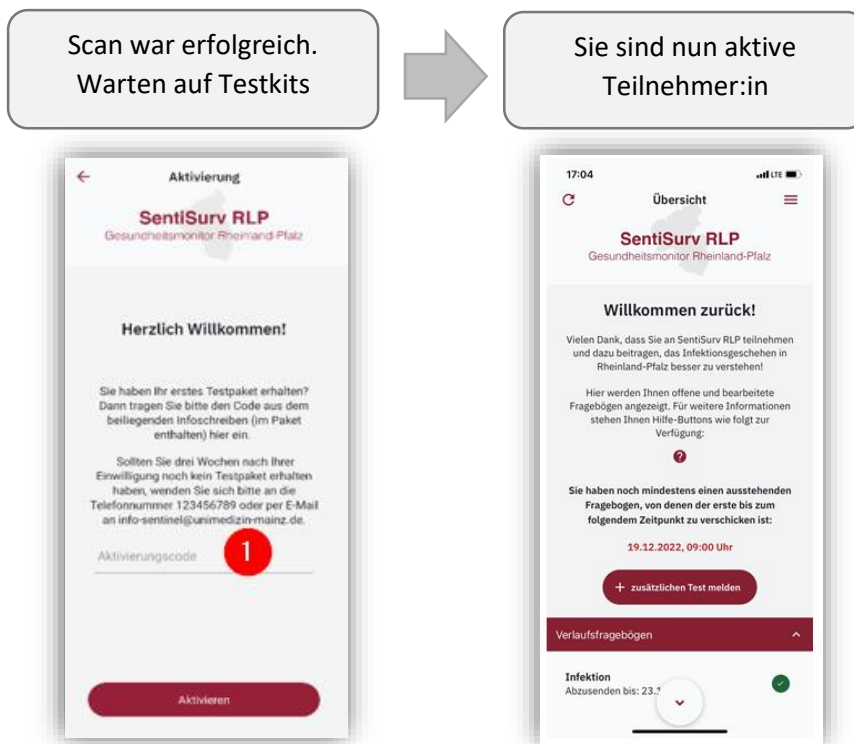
Scan war erfolgreich. Warten auf Testkits

Sie sind nun aktive Teilnehmer:in

←
Aktivierung

SentiSurv RLP
Gesundheitsmonitor Rheinland-Pfalz

Herzlich Willkommen!

Sie haben Ihr erstes Testpaket erhalten? Dann tragen Sie bitte den Code aus dem beiliegenden Infoschreiben (im Paket enthalten) hier ein.

Sollten Sie drei Wochen nach Ihrer Einwilligung noch kein Testpaket erhalten haben, wenden Sie sich bitte an die Telefonnummer 123456789 oder per E-Mail an info-sentinel@unimedizin-mainz.de.

Aktivierungscode
1

Aktivieren

17:04
LTE

Übersicht

SentiSurv RLP
Gesundheitsmonitor Rheinland-Pfalz

Willkommen zurück!

Vielen Dank, dass Sie an SentiSurv RLP teilnehmen und dazu beitragen, das Infektionsgeschehen in Rheinland-Pfalz besser zu verstehen!

Hier werden Ihnen offene und bearbeitete Fragebögen angezeigt. Für weitere Informationen stehen Ihnen Hilfe-Buttons wie folgt zur Verfügung:

?

Sie haben noch mindestens einen ausstehenden Fragebogen, von denen der erste bis zum folgendem Zeitpunkt zu verschicken ist:

19.12.2022, 09:00 Uhr

+ zusätzlichen Test melden

Verlaufsfragebögen

Infektion
Abzusenden bis: 23.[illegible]